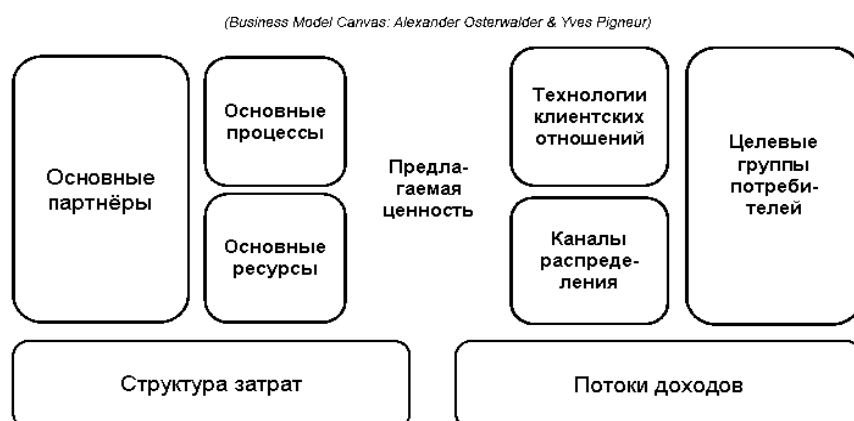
(Business Model Canvas: Alexander Osterwalder & Yves Pigneur)

Основные партнёры

Основные процессы

Основные ресурсы

Предлагаемая ценность

Технологии клиентских отношений

Каналы распределения

Целевые группы потребителей

Структура затрат

Потоки доходов